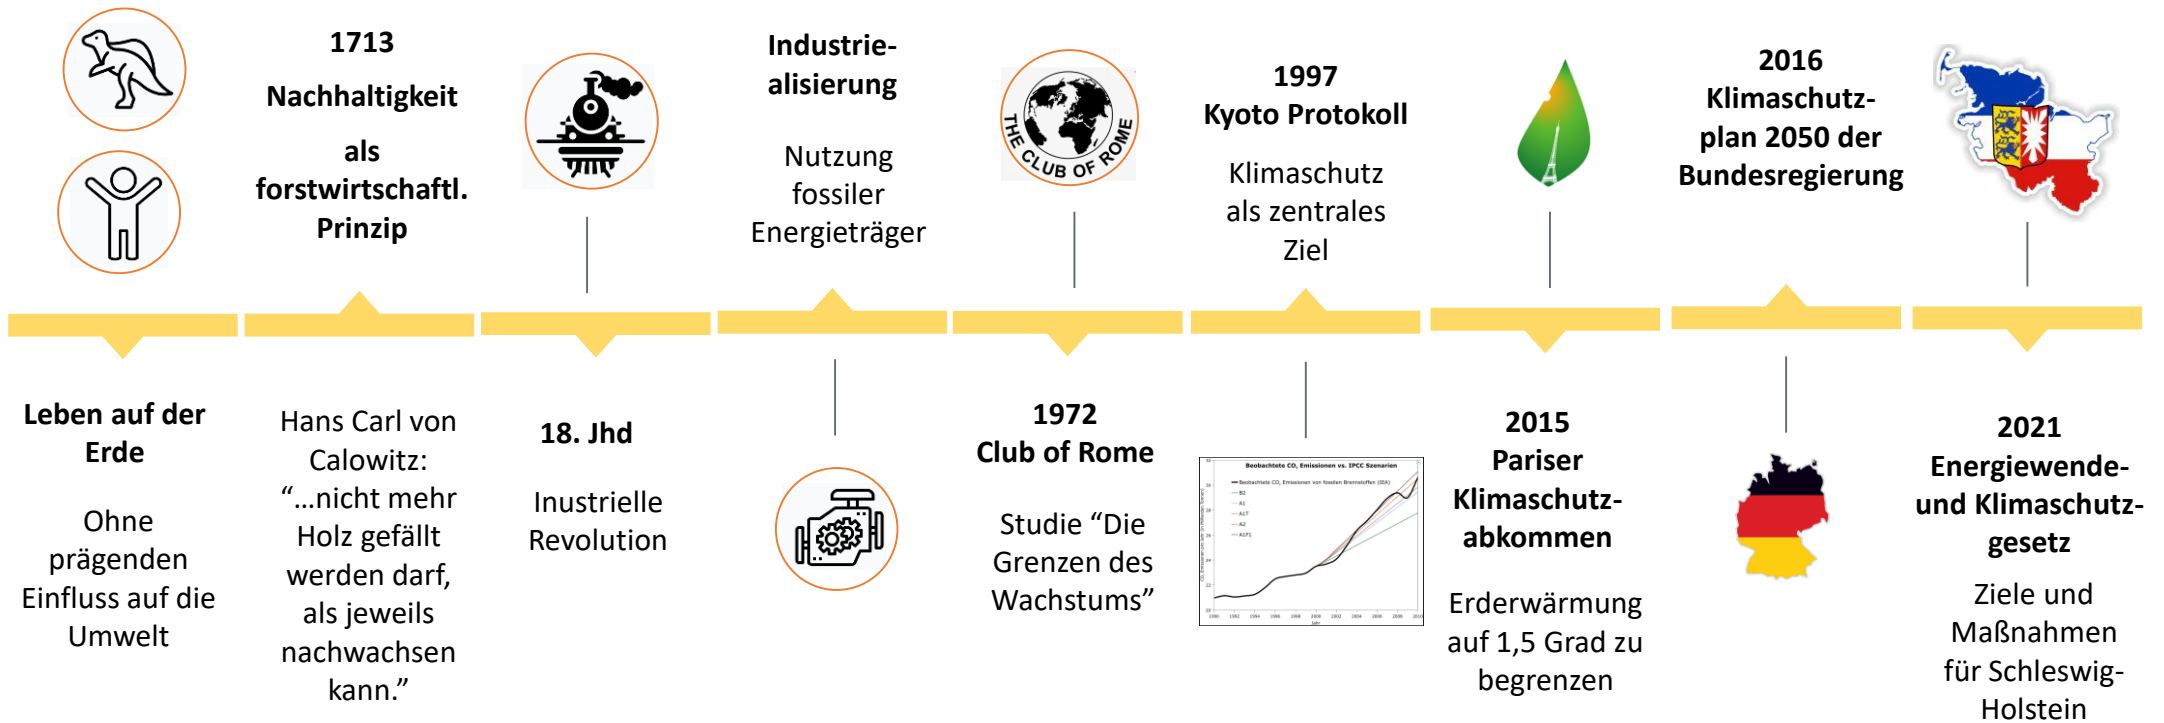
1713

Nachhaltigkeit

als forstwirtschaftl. Prinzip

Industrie-alisierung

Nutzung fossiler Energieträger

THE CLUB OF ROME

1997 Kyoto Protokoll

Klimaschutz als zentrales Ziel

2016 Klimaschutz-plan 2050 der Bundesregierung

Leben auf der Erde

Ohne prägenden Einfluss auf die Umwelt

Hans Carl von Calowitz: "…nicht mehr Holz gefällt werden darf, als jeweils nachwachsen kann."

18. Jhd

Inustrielle Revolution

1972 Club of Rome

Studie "Die Grenzen des Wachstums"

Beobachtete $CO_2$ Emissionen vs. IPCC Szenarien

2015 Pariser Klimaschutz-abkommen

Erderwärmung auf 1,5 Grad zu begrenzen

2021 Energiewende- und Klimaschutz-gesetz

Ziele und Maßnahmen für Schleswig-Holstein